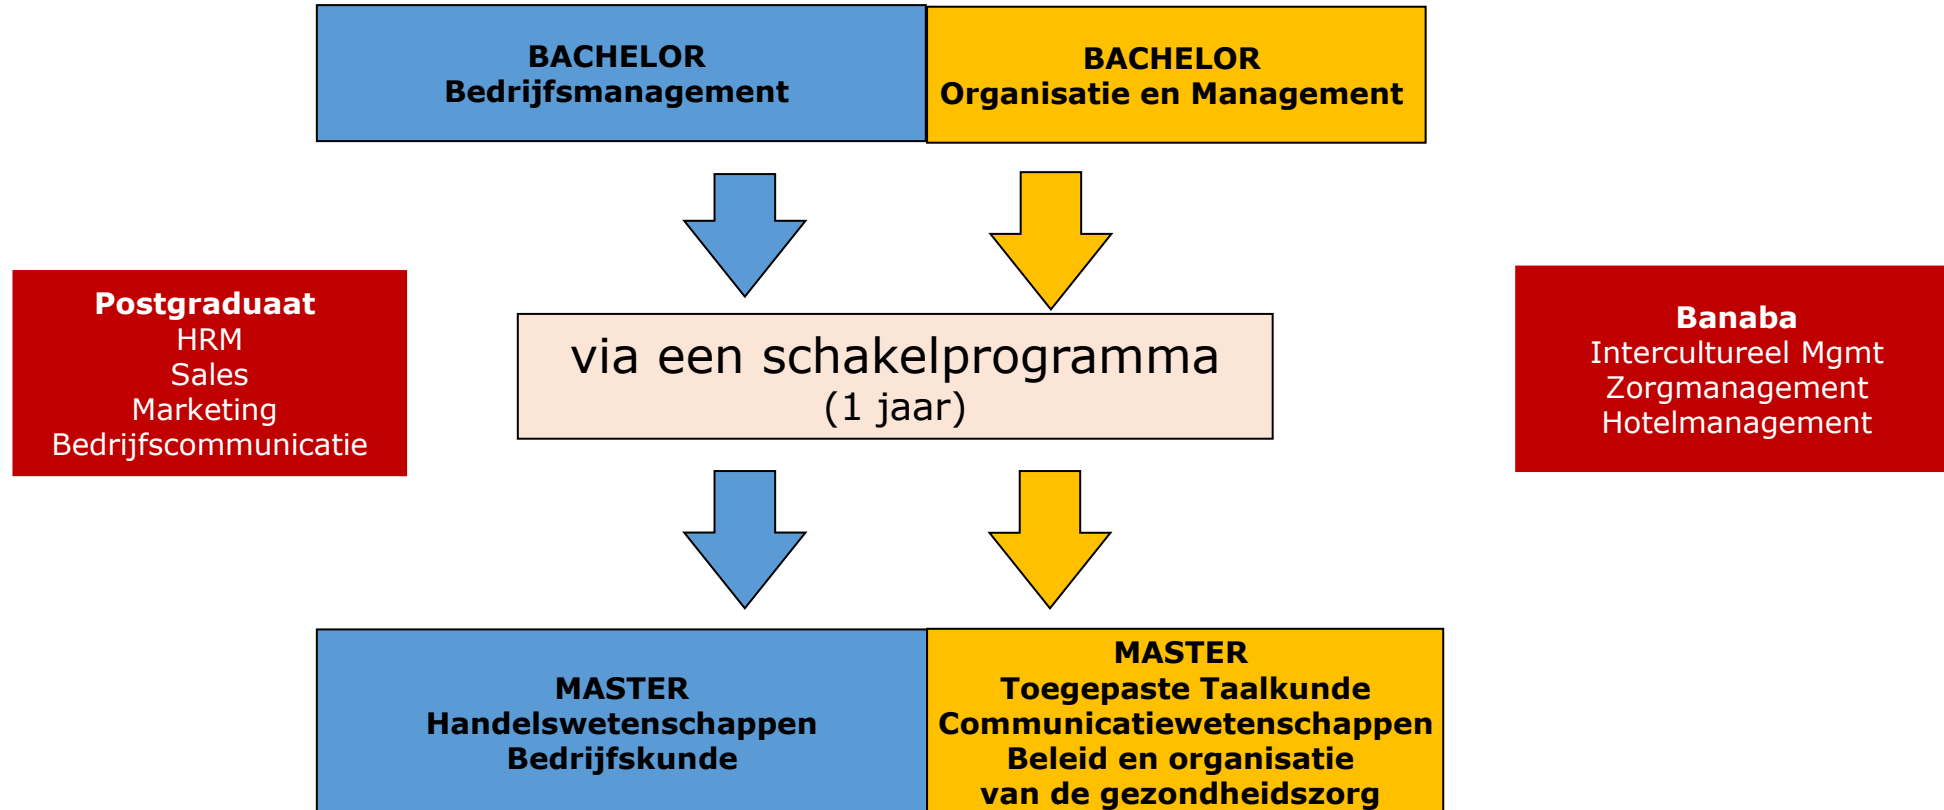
BACHELOR
Bedrijfsmanagement

BACHELOR
Organisatie en Management

Postgraduaat
HRM
Sales
Marketing
Bedrijfscommunicatie

via een schakelprogramma
(1 jaar)

Banaba
Intercultureel Mgmt
Zorgmanagement
Hotelmanagement

MASTER
Handelswetenschappen
Bedrijfskunde

MASTER
Toegepaste Taalkunde
Communicatiewetenschappen
Beleid en organisatie
van de gezondheidszorg